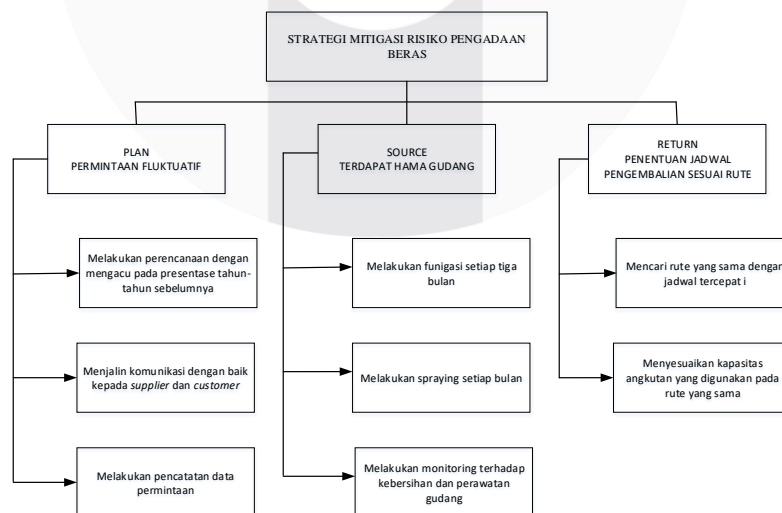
STRATEGI MITIGASI RISIKO PENGADAAN BERAS

PLAN
PERMINTAAN FLUKTUATIF

Melakukan perencanaan dengan mengacu pada presentase tahun-tahun sebelumnya

Menjalin komunikasi dengan baik kepada *supplier* dan *customer*

Melakukan pencatatan data permintaan

SOURCE
TERDAPAT HAMA GUDANG

Melakukan funigasi setiap tiga bulan

Melakukan spraying setiap bulan

Melakukan monitoring terhadap kebersihan dan perawatan gudang

RETURN
PENENTUAN JADWAL PENGEMBALIAN SESUAI RUTE

Mencari rute yang sama dengan jadwal tercepat i

Menyesuaikan kapasitas angkutan yang digunakan pada rute yang sama